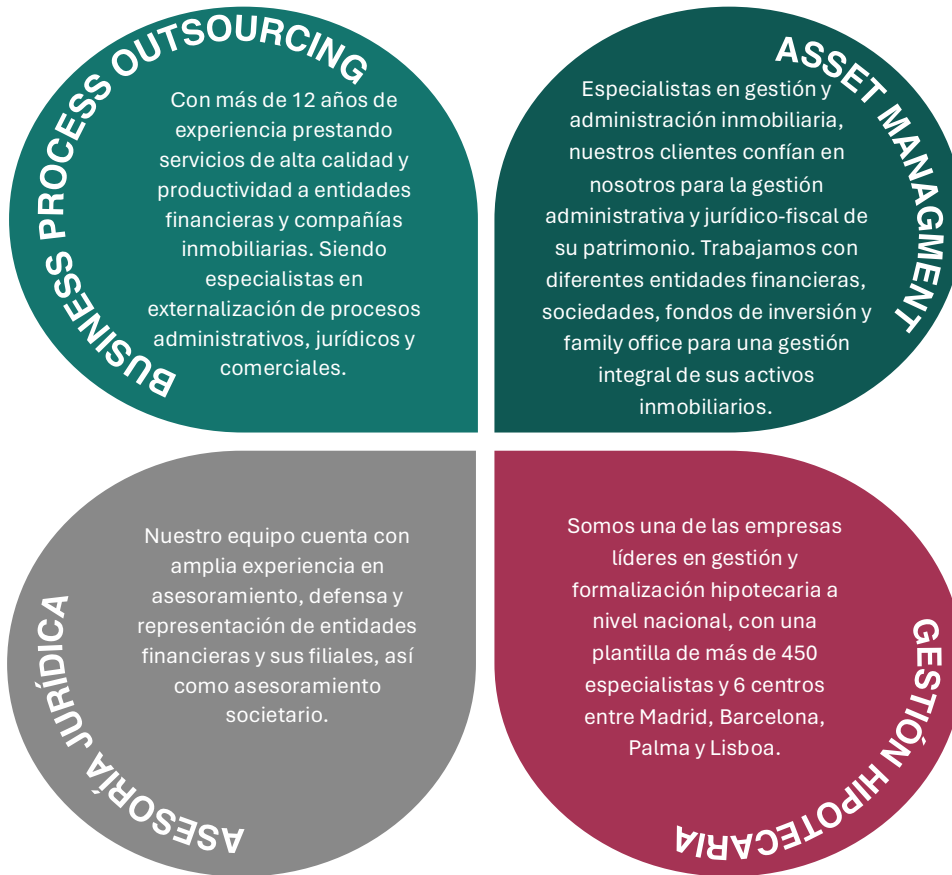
BUSINESS PROCESS OUTSOURCING

Con más de 12 años de experiencia prestando servicios de alta calidad y productividad a entidades financieras y compañías inmobiliarias. Siendo especialistas en externalización de procesos administrativos, jurídicos y comerciales.

ASSET MANAGMENT

Especialistas en gestión y administración inmobiliaria, nuestros clientes confían en nosotros para la gestión administrativa y jurídico-fiscal de su patrimonio. Trabajamos con diferentes entidades financieras, sociedades, fondos de inversión y family office para una gestión integral de sus activos inmobiliarios.

ASESORÍA JURÍDICA

Nuestro equipo cuenta con amplia experiencia en asesoramiento, defensa y representación de entidades financieras y sus filiales, así como asesoramiento societario.

GESTIÓN HIPOTECARIA

Somos una de las empresas líderes en gestión y formalización hipotecaria a nivel nacional, con una plantilla de más de 450 especialistas y 6 centros entre Madrid, Barcelona, Palma y Lisboa.